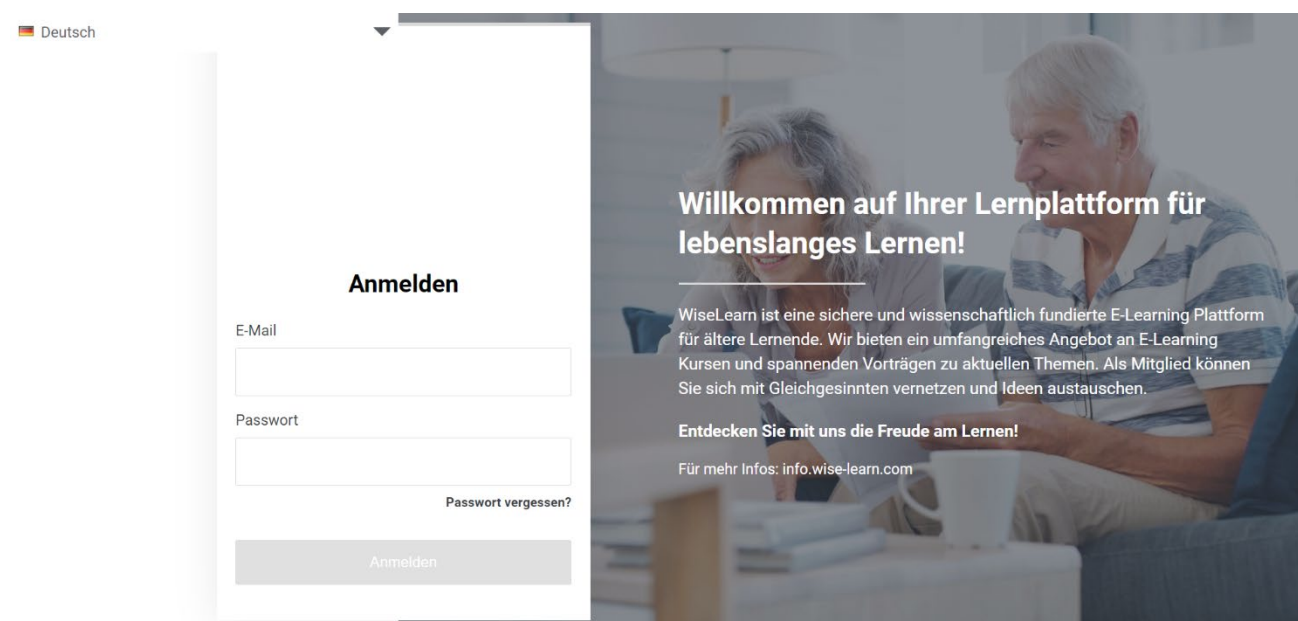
Deutsch

Anmelden

E-Mail

Passwort

Passwort vergessen?

Anmelden

Willkommen auf Ihrer Lernplattform für lebenslanges Lernen!

WiseLearn ist eine sichere und wissenschaftlich fundierte E-Learning Plattform für ältere Lernende. Wir bieten ein umfangreiches Angebot an E-Learning Kursen und spannenden Vorträgen zu aktuellen Themen. Als Mitglied können Sie sich mit Gleichgesinnten vernetzen und Ideen austauschen.

Entdecken Sie mit uns die Freude am Lernen!

Für mehr Infos: info.wise-learn.com